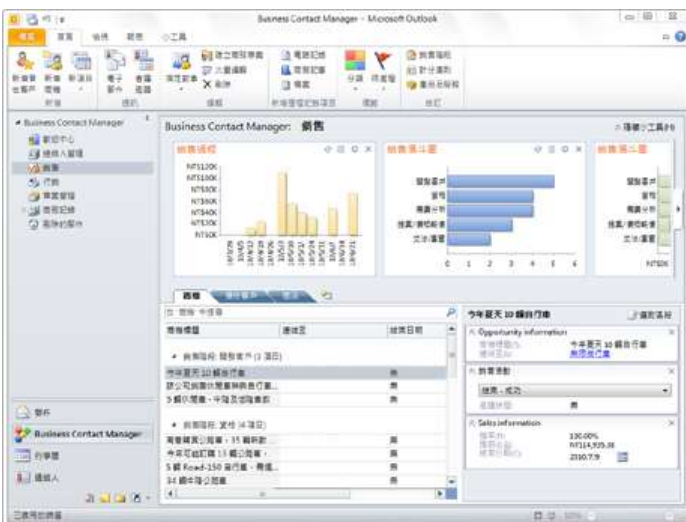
Business Contact Manager - Microsoft Outlook

檔案 常用 傳送/接收 資料夾 檢視 ☆工具

新增客戶 新增商機 新增項目 電子郵件 會議邀請 篩選記錄 建立商機專案 大量編輯 刪除 電話記錄 商機記錄 備註 分類 待處理 銷售報告 統計資料 重新分配

新增 通訊 編輯 新增與記錄項目 標記 尋找

Business Contact Manager
首頁中心
連絡人管理
銷售
行銷
專案管理
工作記錄
客戶與聯絡

Business Contact Manager: 銷售

銷售趨勢

NT$120K
NT$100K
NT$80K
NT$60K
NT$40K
NT$20K
NT$0K

銷售漏斗圖

開發客戶
提報
需求分析
提案/報價
交涉/議價
完成/結案

0 1 2 3 4 5 6

銷售漏斗圖

NT$0K

商機

搜尋 商機

商機標題 連絡人 結案日期

銷售階段: 開發客戶 (3 項目)
今年夏天 10 輛自行車 無
設公司與聯絡服務網路 無
5 輛休閒車、中階及進階車款 無

銷售階段: 提報 (4 項目)
商機購買公路車、35 輛新款 無
今年可能訂購 15 輛公路車 無
5 輛 Road-150 公路車 無
34 輛中階公路車 無

今年夏天 10 輛自行車

Opportunity information
今年夏天 10 輛自行車

銷售活動
提案 - 成功
無

Sales information
100.00%
NT$14,929.38
2010.7.9

郵件
Business Contact Manager
行事曆
連絡人

已篩選的項目